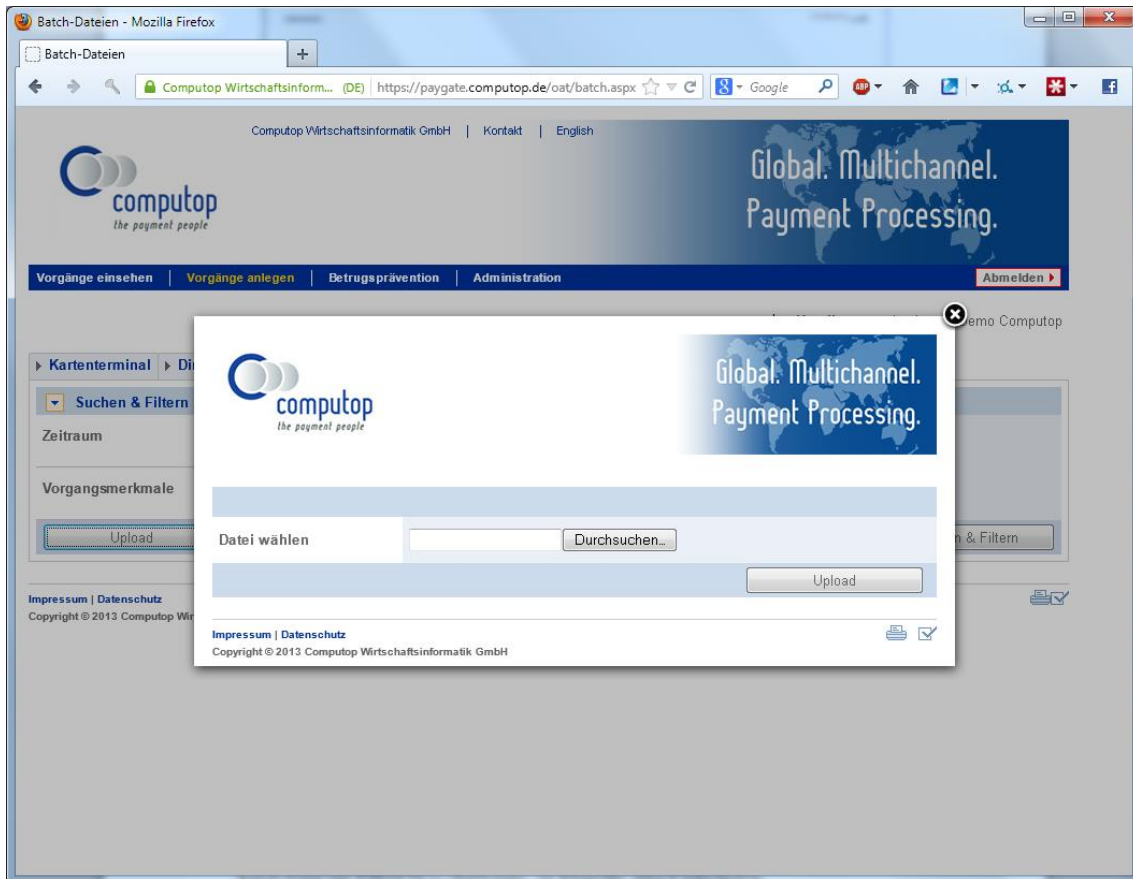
Batch-Dateien - Mozilla Firefox

Batch-Dateien

+

Computop Wirtschaftsinform... (DE) https://paygate.computop.de/oat/batch.aspx

Google

Computop Wirtschaftsinformatik GmbH | Kontakt | English

computop
the payment people

Global. Multichannel.
Payment Processing.

Vorgänge einsehen | Vorgänge anlegen | Betrugsprävention | Administration

Abmelden

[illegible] emo Computop

Kartenterminal | Di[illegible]

Suchen & Filtern

Zeitraum

Vorgangsmerkmale

Upload

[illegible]n & Filtern

Impressum | Datenschutz
Copyright © 2013 Computop Wir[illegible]

computop
the payment people

Global. Multichannel.
Payment Processing.

Datei wählen

Durchsuchen...

Upload

Impressum | Datenschutz
Copyright © 2013 Computop Wirtschaftsinformatik GmbH